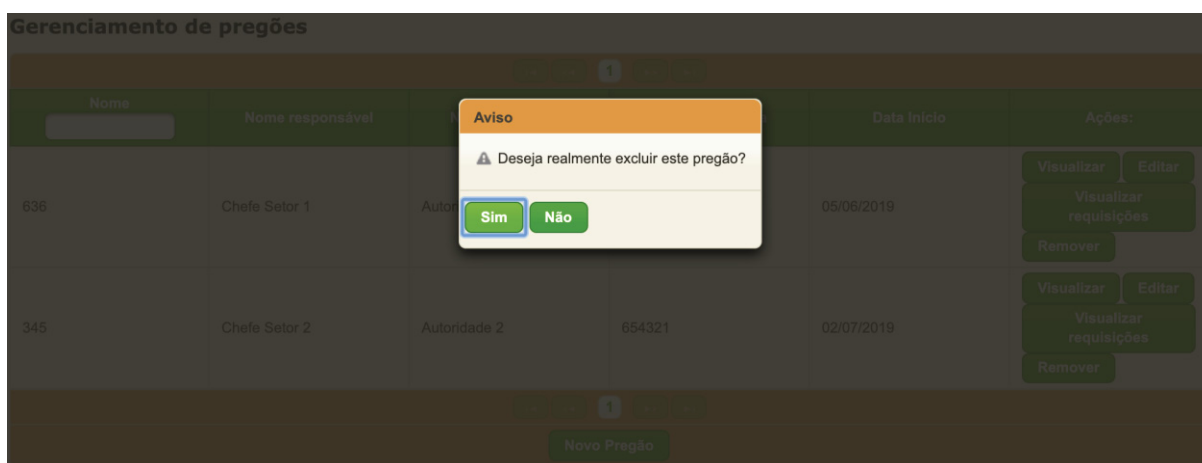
Gerenciamento de pregões

1

| Nome | Nome responsável | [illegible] | | Data Início | Ações: |
|---|---|---|---|---|---|
| 636 | Chefe Setor 1 | Autor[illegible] | | 05/06/2019 | Visualizar Editar Visualizar requisições Remover |
| 345 | Chefe Setor 2 | Autoridade 2 | 654321 | 02/07/2019 | Visualizar Editar Visualizar requisições Remover |

1

Novo Pregão

Aviso

Deseja realmente excluir este pregão?

Sim Não